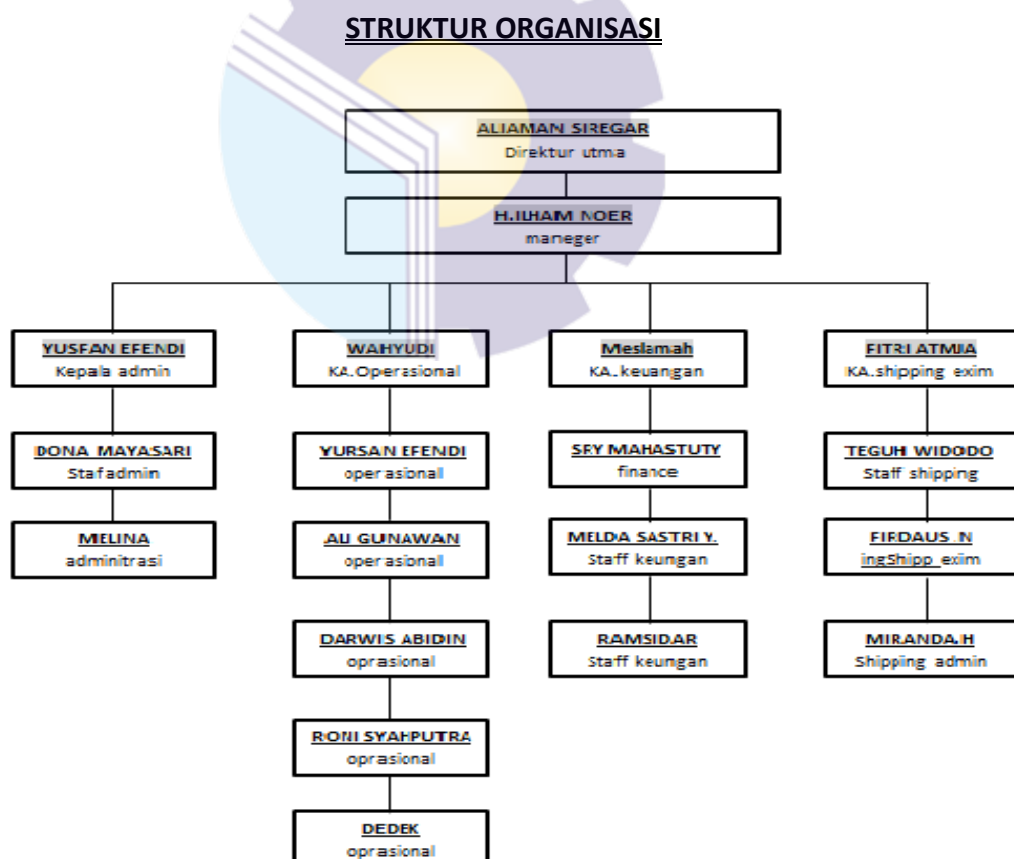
STRUKTUR ORGANISASI

ALIAMAN SIREGAR
Direktur utma

H.ILHAM NOER
maneger

YUSFAN EFENDI
Kepala admin

DONA MAYASARI
Stafadmin

MELINA
adminitrasi

WAHYUDI
KA.Operasional

YURSAN EFENDI
operasionall

ALI GUNAWAN
operasionall

DARWIS ABIDIN
oprasional

RONI SYAHPUTRA
oprasional

DEDEK
oprasional

Meslamah
KA.keuangan

SRY MAHASTUTY
finance

MELDA SASTRI Y.
Staff keungan

RAMSIDAR
Staff keungan

FITRI ATMIA
KA.shipping exim

TEGUH WIDODO
Staff shipping

FIRDAUS N
ingShipp exim

MIRANDA.H
Shipping admin